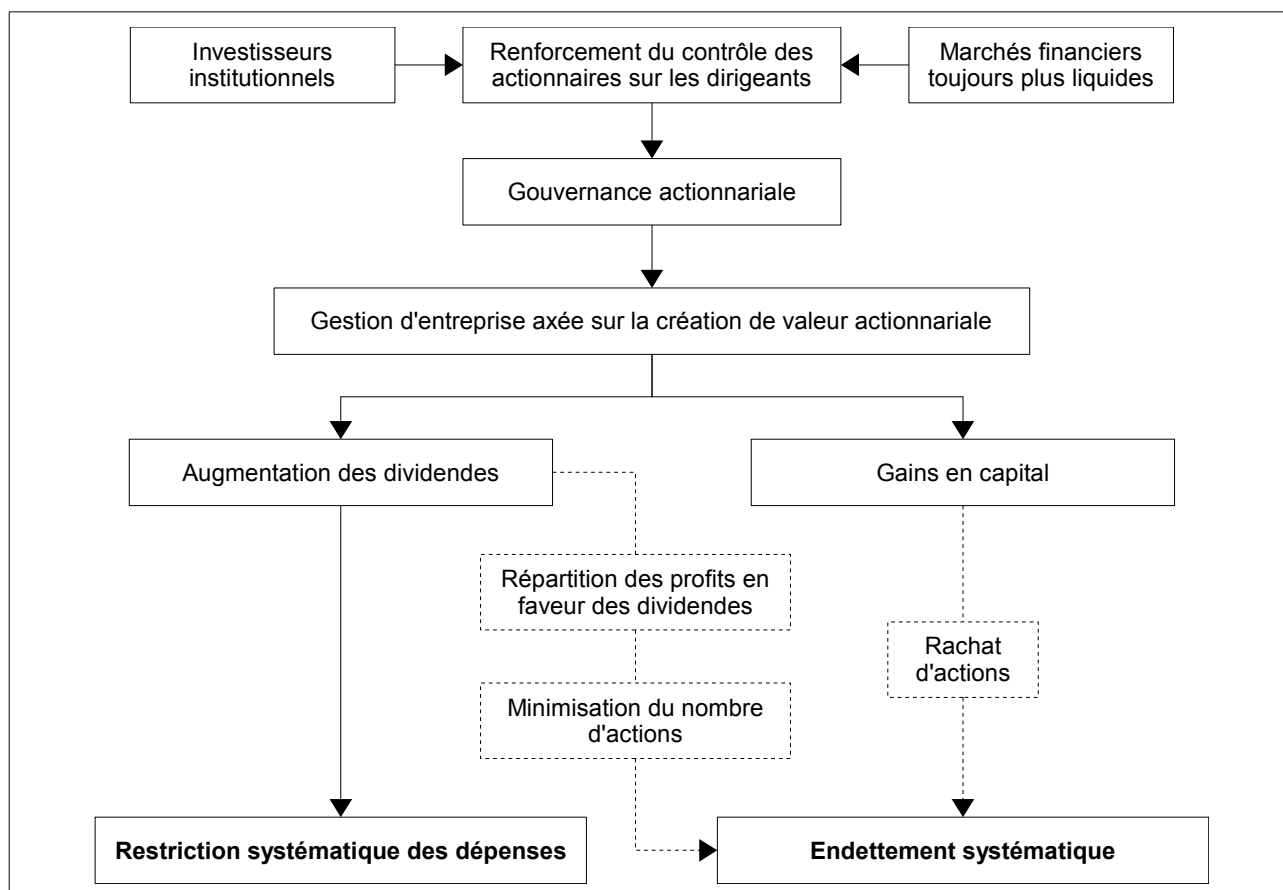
Investisseurs institutionnels

Renforcement du contrôle des actionnaires sur les dirigeants

Marchés financiers toujours plus liquides

Gouvernance actionnariale

Gestion d'entreprise axée sur la création de valeur actionnariale

Augmentation des dividendes

Gains en capital

Répartition des profits en faveur des dividendes

Rachat d'actions

Minimisation du nombre d'actions

**Restriction systématique des dépenses**

**Endettement systématique**